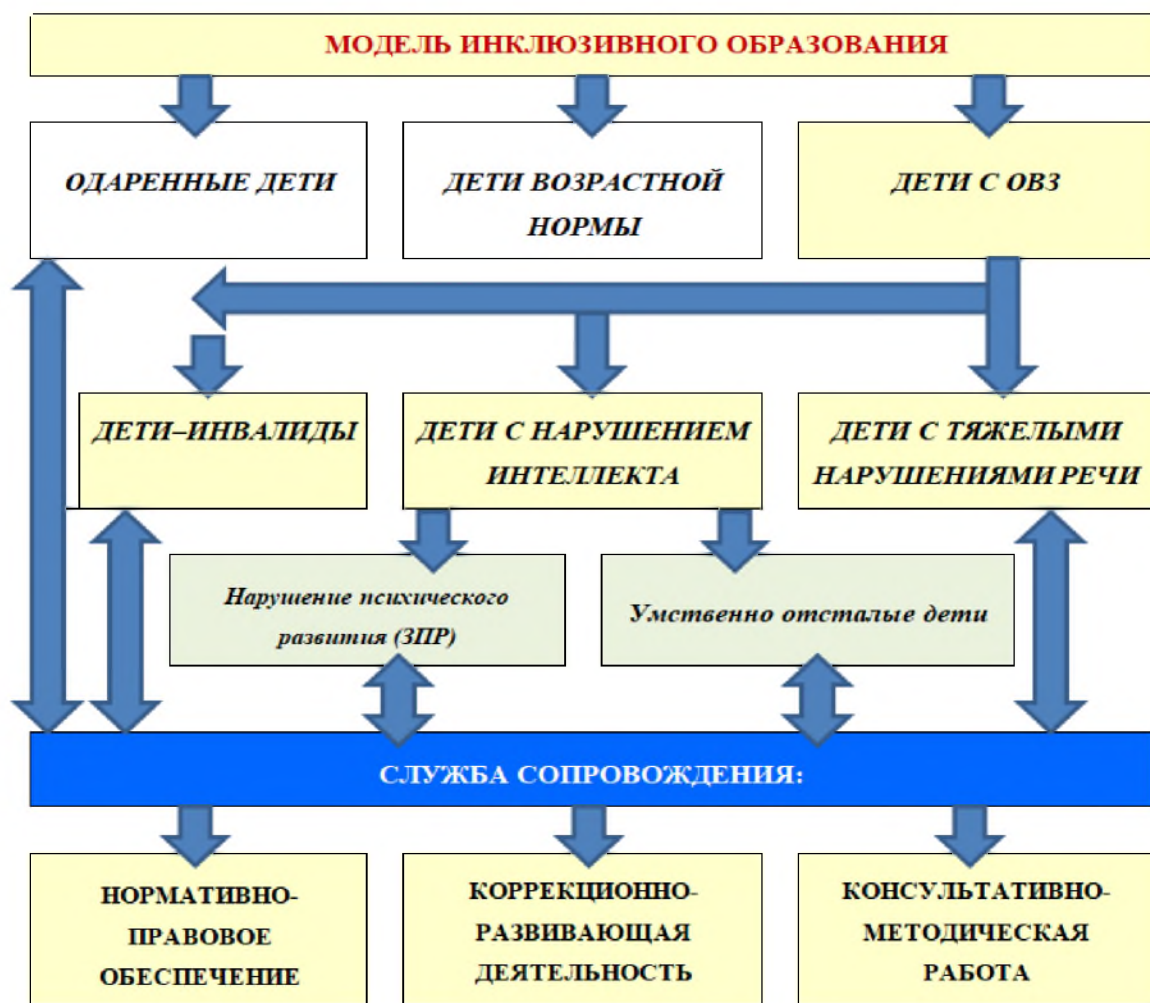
МОДЕЛЬ ИНКЛЮЗИВНОГО ОБРАЗОВАНИЯ

ОДАРЕННЫЕ ДЕТИ

ДЕТИ ВОЗРАСТНОЙ НОРМЫ

ДЕТИ С ОВЗ

ДЕТИ–ИНВАЛИДЫ

ДЕТИ С НАРУШЕНИЕМ ИНТЕЛЛЕКТА

ДЕТИ С ТЯЖЕЛЫМИ НАРУШЕНИЯМИ РЕЧИ

Нарушение психического развития (ЗПР)

Умственно отсталые дети

СЛУЖБА СОПРОВОЖДЕНИЯ:

НОРМАТИВНО-ПРАВОВОЕ ОБЕСПЕЧЕНИЕ

КОРРЕКЦИОННО-РАЗВИВАЮЩАЯ ДЕЯТЕЛЬНОСТЬ

КОНСУЛЬТАТИВНО-МЕТОДИЧЕСКАЯ РАБОТА